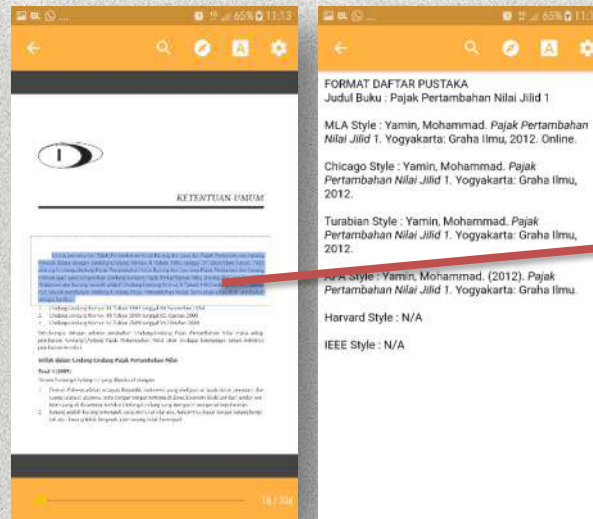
65% 11:13

KETENTUAN UMUM

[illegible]

18 / 304

65% 11:1

FORMAT DAFTAR PUSTAKA
Judul Buku : Pajak Pertambahan Nilai Jilid 1

MLA Style : Yamin, Mohammad. *Pajak Pertambahan Nilai Jilid 1*. Yogyakarta: Graha Ilmu, 2012. Online.

Chicago Style : Yamin, Mohammad. *Pajak Pertambahan Nilai Jilid 1*. Yogyakarta: Graha Ilmu, 2012.

Turabian Style : Yamin, Mohammad. *Pajak Pertambahan Nilai Jilid 1*. Yogyakarta: Graha Ilmu, 2012.

APA Style : Yamin, Mohammad. (2012). *Pajak Pertambahan Nilai Jilid 1*. Yogyakarta: Graha Ilmu.

Harvard Style : N/A

IEEE Style : N/A